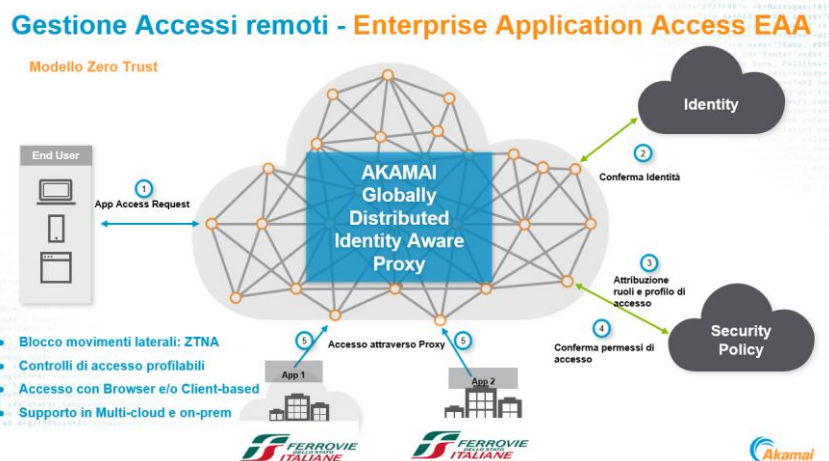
Gestione Accessi remoti - Enterprise Application Access EAA

Modello Zero Trust

End User

1
App Access Request

AKAMAI Globally Distributed Identity Aware Proxy

Identity

2
Conferma Identità

3
Attribuzione ruoli e profilo di accesso

4
Conferma permessi di accesso

Security Policy

5
Accesso attraverso Proxy
5

App 1
App 2

- Blocco movimenti laterali: ZTNA
- Controlli di accesso profilabili
- Accesso con Browser e/o Client-based
- Supporto in Multi-cloud e on-prem

FERROVIE DELLO STATO ITALIANE
FERROVIE DELLO STATO ITALIANE

Akamai